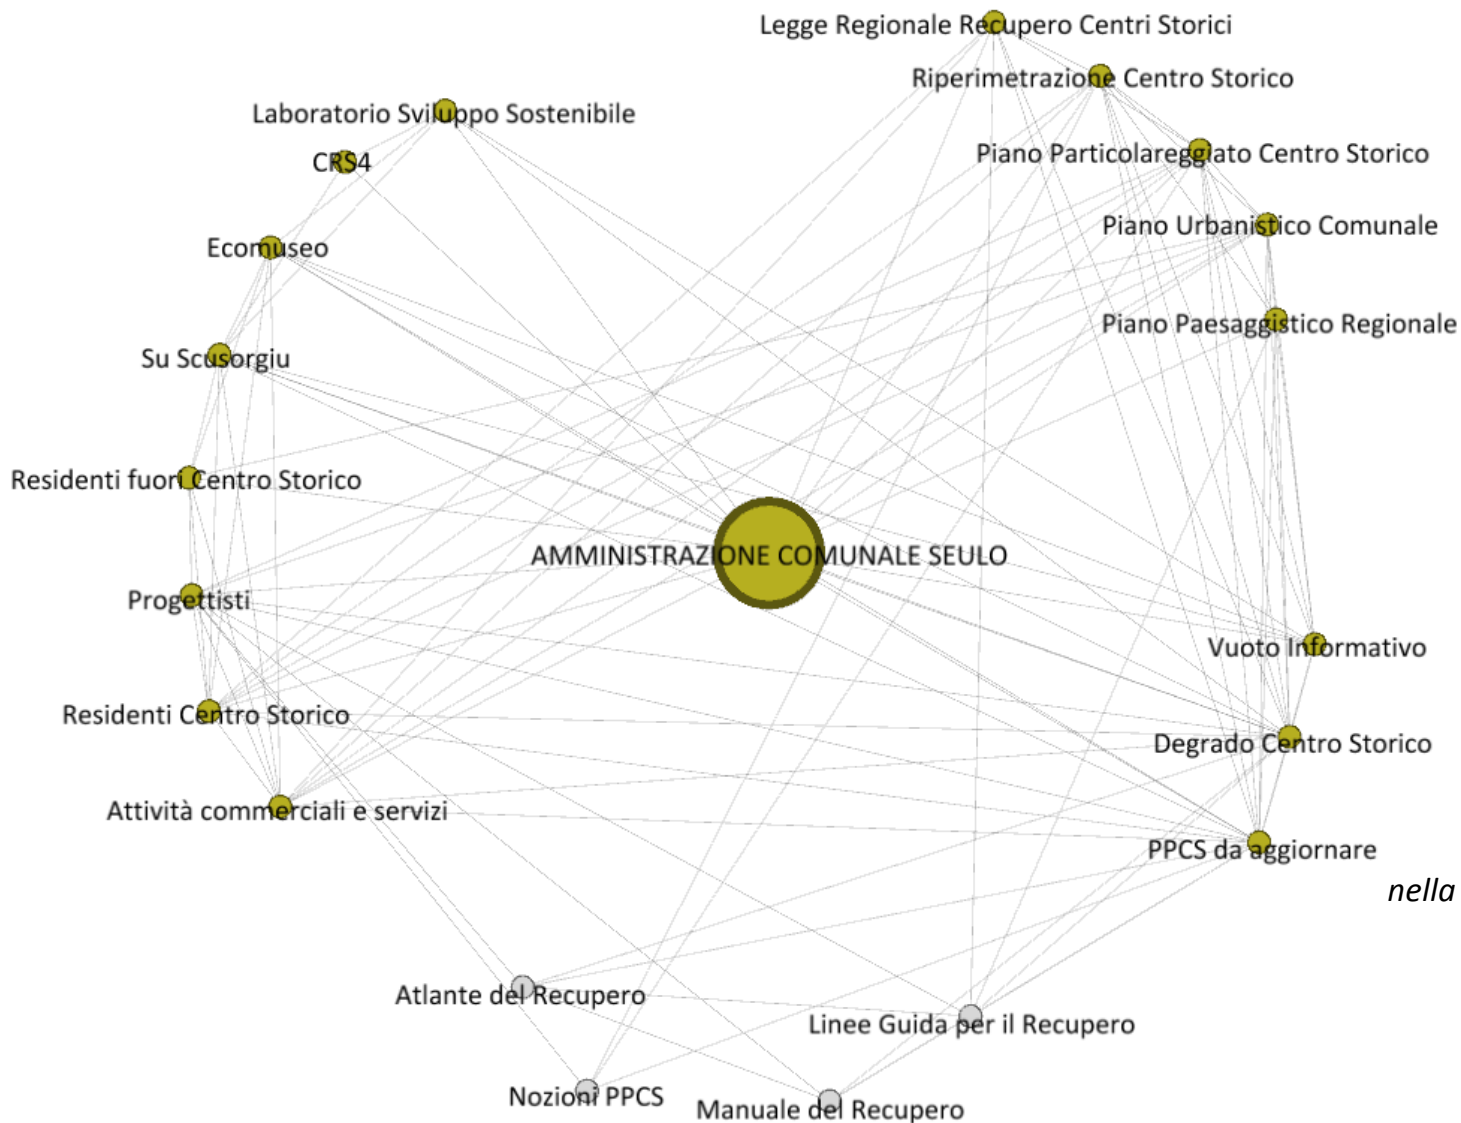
Legge Regionale Recupero Centri Storici

Riperimetrazione Centro Storico

Laboratorio Sviluppo Sostenibile

Piano Particolareggiato Centro Storico

CRS4

Piano Urbanistico Comunale

Ecomuseo

Piano Paesaggistico Regionale

Su Scusorgiu

Residenti fuori Centro Storico

AMMINISTRAZIONE COMUNALE SEULO

Progettisti

Vuoto Informativo

Residenti Centro Storico

Degrado Centro Storico

Attività commerciali e servizi

PPCS da aggiornare

nella

Atlante del Recupero

Linee Guida per il Recupero

Nozioni PPCS

Manuale del Recupero